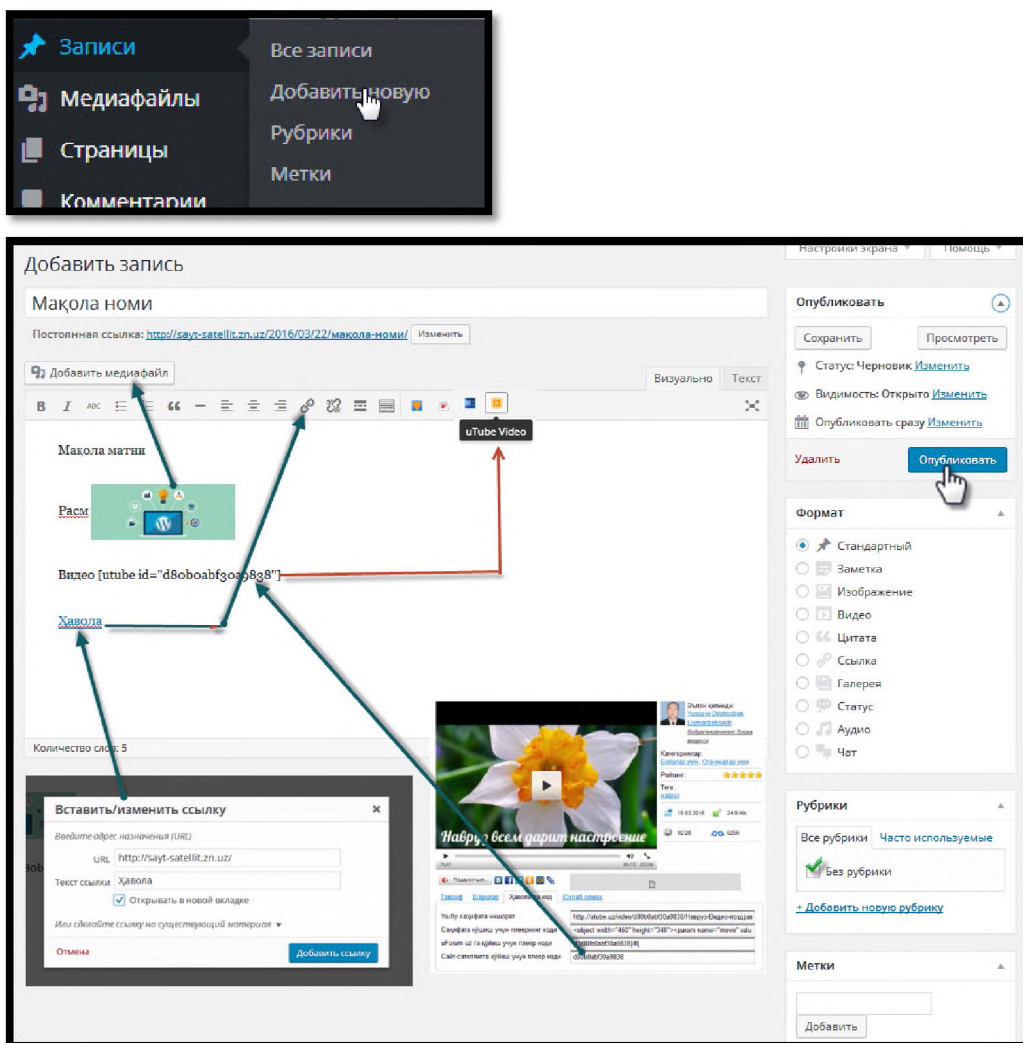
Записи
Медиафайлы
Страницы
Комментарии

Все записи
Добавить новую
Рубрики
Метки

Настройки экрана ▾ Помощь ▾

Добавить запись

Мақола номи

Постоянная ссылка: http://sayt-satellit.zn.uz/2016/03/22/мақола-номи/ Изменить

Добавить медиафайл

Визуально Текст

uTube Video

Мақола матни

Расм

Видео [utube id="d80b0abf30a9838"]

Ҳавола

Количество слов: 5

Вставить/изменить ссылку ×

Введите адрес назначения (URL)

URL http://sayt-satellit.zn.uz/

Текст ссылки Ҳавола

Открывать в новой вкладке

Или сделайте ссылку на существующий материал ▾

Отмена Добавить ссылку

Наврӯз всем дарит настроение

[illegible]

Категориялар:

Рейтинг:

Тэги:

16.03.2016 24.9 Mb

Тасниф Шарҳлар Ҳавола ва код Ўхшаб кўриш

Ziyouz саҳифада нашрат http://utube.uz/video/d80b0abf30a9838/Наврӯз-Видео-нохушо

Саҳифага қўйиш учун плеернинг коди <object width="460" height="340"><param name="movie" valu

ziFourm.uz га қўйиш учун плеер коди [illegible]d80b0abf30a9838[/#]

Сайт-сателлитга қўйиш учун плеер коди d80b0abf30a9838

Опубликовать

Сохранить Просмотреть

Статус: Черновик Изменить

Видимость: Открыто Изменить

Опубликовать сразу Изменить

Удалить Опубликовать

Формат

Стандартный
Заметка
Изображение
Видео
Цитата
Ссылка
Галерея
Статус
Аудио
Чат

Рубрики

Все рубрики Часто используемые

Без рубрики

+ Добавить новую рубрику

Метки

Добавить